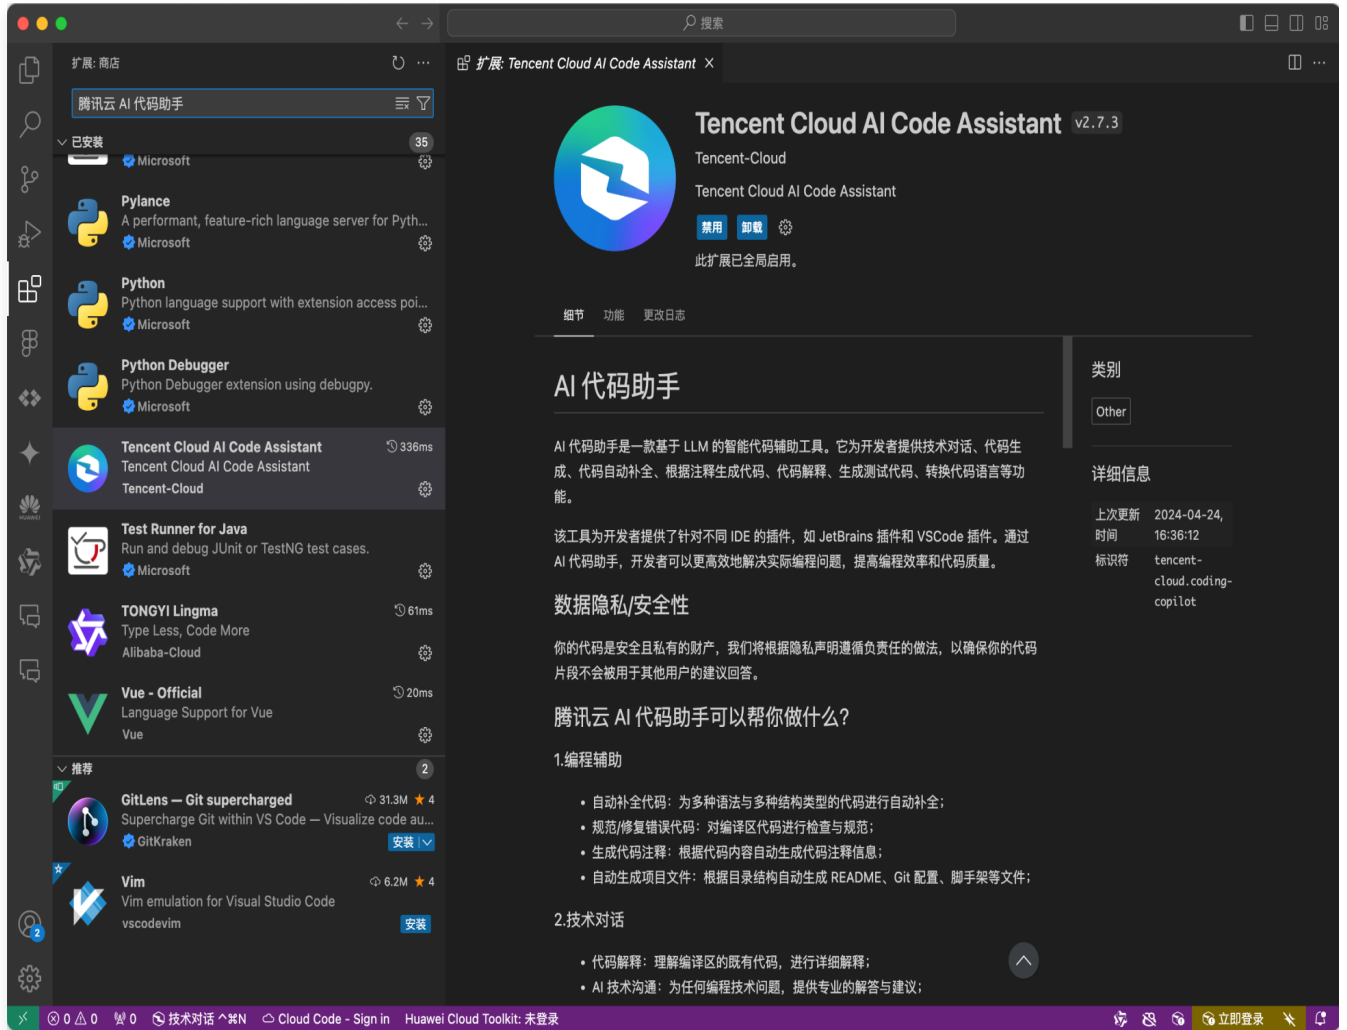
搜索

扩展: 商店

腾讯云 AI 代码助手

已安装 35

Microsoft

Pylance
A performant, feature-rich language server for Pyth...
Microsoft

Python
Python language support with extension access poi...
Microsoft

Python Debugger
Python Debugger extension using debugpy.
Microsoft

Tencent Cloud AI Code Assistant 336ms
Tencent Cloud AI Code Assistant
Tencent-Cloud

Test Runner for Java
Run and debug JUnit or TestNG test cases.
Microsoft

TONGYI Lingma 61ms
Type Less, Code More
Alibaba-Cloud

Vue - Official 20ms
Language Support for Vue
Vue

推荐 2

GitLens — Git supercharged 31.3M ★4
Supercharge Git within VS Code — Visualize code au...
GitKraken 安装

Vim 6.2M ★4
Vim emulation for Visual Studio Code
vscodevim 安装

扩展: Tencent Cloud AI Code Assistant ×

Tencent Cloud AI Code Assistant v2.7.3
Tencent-Cloud
Tencent Cloud AI Code Assistant
禁用 卸载
此扩展已全局启用。

细节 功能 更改日志

AI 代码助手

AI 代码助手是一款基于 LLM 的智能代码辅助工具。它为开发者提供技术对话、代码生成、代码自动补全、根据注释生成代码、代码解释、生成测试代码、转换代码语言等功能。

该工具为开发者提供了针对不同 IDE 的插件，如 JetBrains 插件和 VSCode 插件。通过 AI 代码助手，开发者可以更高效地解决实际编程问题，提高编程效率和代码质量。

数据隐私/安全性

你的代码是安全且私有的财产，我们将根据隐私声明遵循负责任的做法，以确保你的代码片段不会被用于其他用户的建议回答。

腾讯云 AI 代码助手可以帮你做什么?

1.编程辅助

• 自动补全代码：为多种语法与多种结构类型的代码进行自动补全；
• 规范/修复错误代码：对编译区代码进行检查与规范；
• 生成代码注释：根据代码内容自动生成代码注释信息；
• 自动生成项目文件：根据目录结构自动生成 README、Git 配置、脚手架等文件；

2.技术对话

• 代码解释：理解编译区的既有代码，进行详细解释；
• AI 技术沟通：为任何编程技术问题，提供专业的解答与建议；

类别
Other

详细信息
上次更新时间 2024-04-24, 16:36:12
标识符 tencent-cloud.coding-copilot

⊗ 0 ⚠ 0 0 技术对话 ^⌘N Cloud Code - Sign in Huawei Cloud Toolkit: 未登录 立即登录